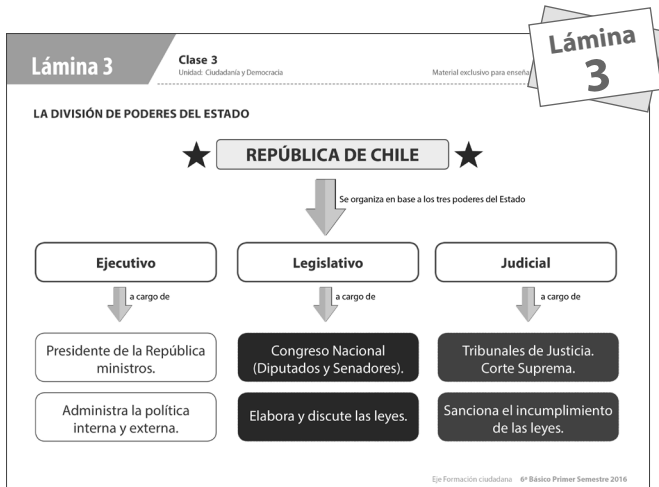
Lámina 3

Clase 3
Unidad: Ciudadanía y Democracia

Material exclusivo para enseña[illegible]

Lámina 3

LA DIVISIÓN DE PODERES DEL ESTADO

REPÚBLICA DE CHILE

Se organiza en base a los tres poderes del Estado

Ejecutivo

a cargo de

Presidente de la República ministros.

Administra la política interna y externa.

Legislativo

a cargo de

Congreso Nacional (Diputados y Senadores).

Elabora y discute las leyes.

Judicial

a cargo de

Tribunales de Justicia. Corte Suprema.

Sanciona el incumplimiento de las leyes.

Eje Formación ciudadana 6º Básico Primer Semestre 2016